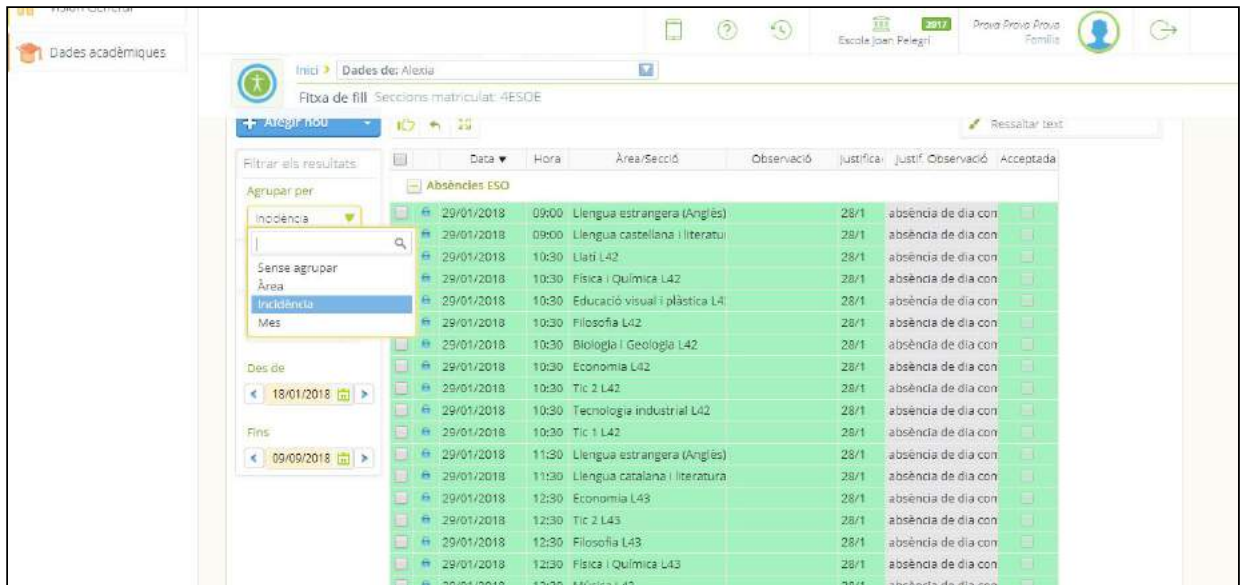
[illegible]

Dades acadèmiques

2017 Escola Joan Pelegrí

Prova Prova Prova Família

Inici > Dades de: Alexia

Fitxa de fill Seccions matriculat: 4ESOE

+ Afegir nou

Ressaltar text

Filtrar els resultats

Agrupar per

Incidència

Sense agrupar
Àrea
Incidència
Mes

Des de

18/01/2018

Fins

09/09/2018

| | Data ▼ | Hora | Àrea/Secció | Observació | Justificar | Justif. Observació | Acceptada |
|---|---|---|---|---|---|---|---|
| Absències ESO | | | | | | | |
| | 29/01/2018 | 09:00 | Llengua estrangera (Anglès) | | 28/1 | absència de dia con | |
| | 29/01/2018 | 09:00 | Llengua castellana i literatu | | 28/1 | absència de dia con | |
| | 29/01/2018 | 10:30 | Llatí L42 | | 28/1 | absència de dia con | |
| | 29/01/2018 | 10:30 | Física i Química L42 | | 28/1 | absència de dia con | |
| | 29/01/2018 | 10:30 | Educació visual i plàstica L4 | | 28/1 | absència de dia con | |
| | 29/01/2018 | 10:30 | Filosofia L42 | | 28/1 | absència de dia con | |
| | 29/01/2018 | 10:30 | Biologia i Geologia L42 | | 28/1 | absència de dia con | |
| | 29/01/2018 | 10:30 | Economia L42 | | 28/1 | absència de dia con | |
| | 29/01/2018 | 10:30 | Tic 2 L42 | | 28/1 | absència de dia con | |
| | 29/01/2018 | 10:30 | Tecnologia industrial L42 | | 28/1 | absència de dia con | |
| | 29/01/2018 | 10:30 | Tic 1 L42 | | 28/1 | absència de dia con | |
| | 29/01/2018 | 11:30 | Llengua estrangera (Anglès) | | 28/1 | absència de dia con | |
| | 29/01/2018 | 11:30 | Llengua catalana i literatura | | 28/1 | absència de dia con | |
| | 29/01/2018 | 12:30 | Economia L43 | | 28/1 | absència de dia con | |
| | 29/01/2018 | 12:30 | Tic 2 L43 | | 28/1 | absència de dia con | |
| | 29/01/2018 | 12:30 | Filosofia L43 | | 28/1 | absència de dia con | |
| | 29/01/2018 | 12:30 | Física i Química L43 | | 28/1 | absència de dia con | |
| | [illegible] | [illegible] | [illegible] | | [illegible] | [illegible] | |